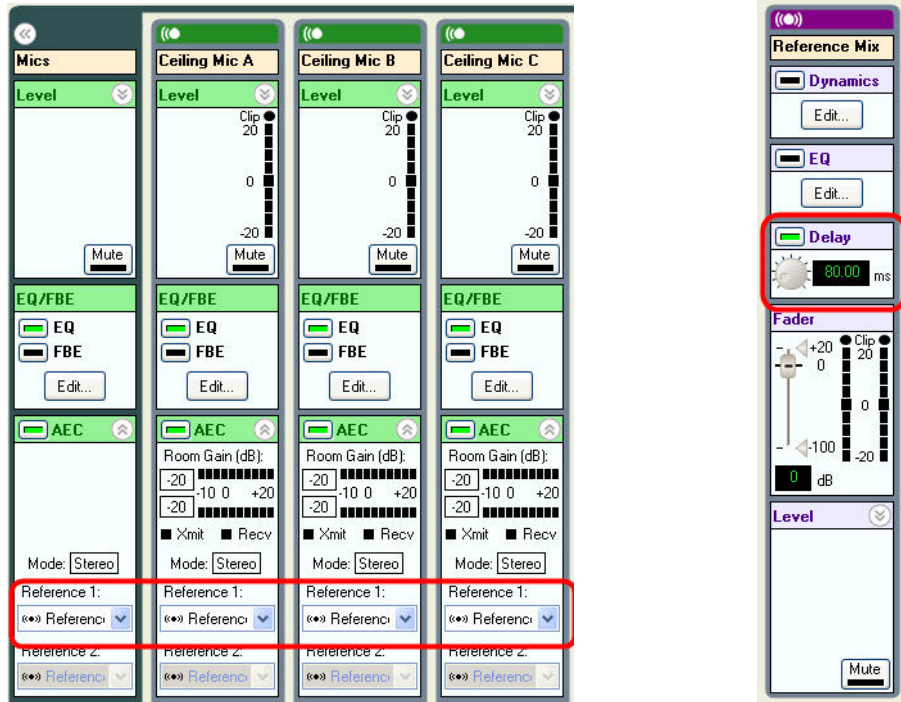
Mics
Level
Mute
EQ/FBE
EQ
FBE
Edit...
AEC
Mode: Stereo
Reference 1:
Referenc
Reference 2:
Referenc

Ceiling Mic A
Level
Clip
20
0
-20
Mute
EQ/FBE
EQ
FBE
Edit...
AEC
Room Gain (dB):
-20
-10 0 +20
-20
Xmit Recv
Mode: Stereo
Reference 1:
Referenc
Reference 2:
Referenc

Ceiling Mic B
Level
Clip
20
0
-20
Mute
EQ/FBE
EQ
FBE
Edit...
AEC
Room Gain (dB):
-20
-10 0 +20
-20
Xmit Recv
Mode: Stereo
Reference 1:
Referenc
Reference 2:
Referenc

Ceiling Mic C
Level
Clip
20
0
-20
Mute
EQ/FBE
EQ
FBE
Edit...
AEC
Room Gain (dB):
-20
-10 0 +20
-20
Xmit Recv
Mode: Stereo
Reference 1:
Referenc
Reference 2:
Referenc

Reference Mix
Dynamics
Edit...
EQ
Edit...
Delay
80.00 ms
Fader
+20
0
-100
Clip
20
0
-20
0 dB
Level
Mute